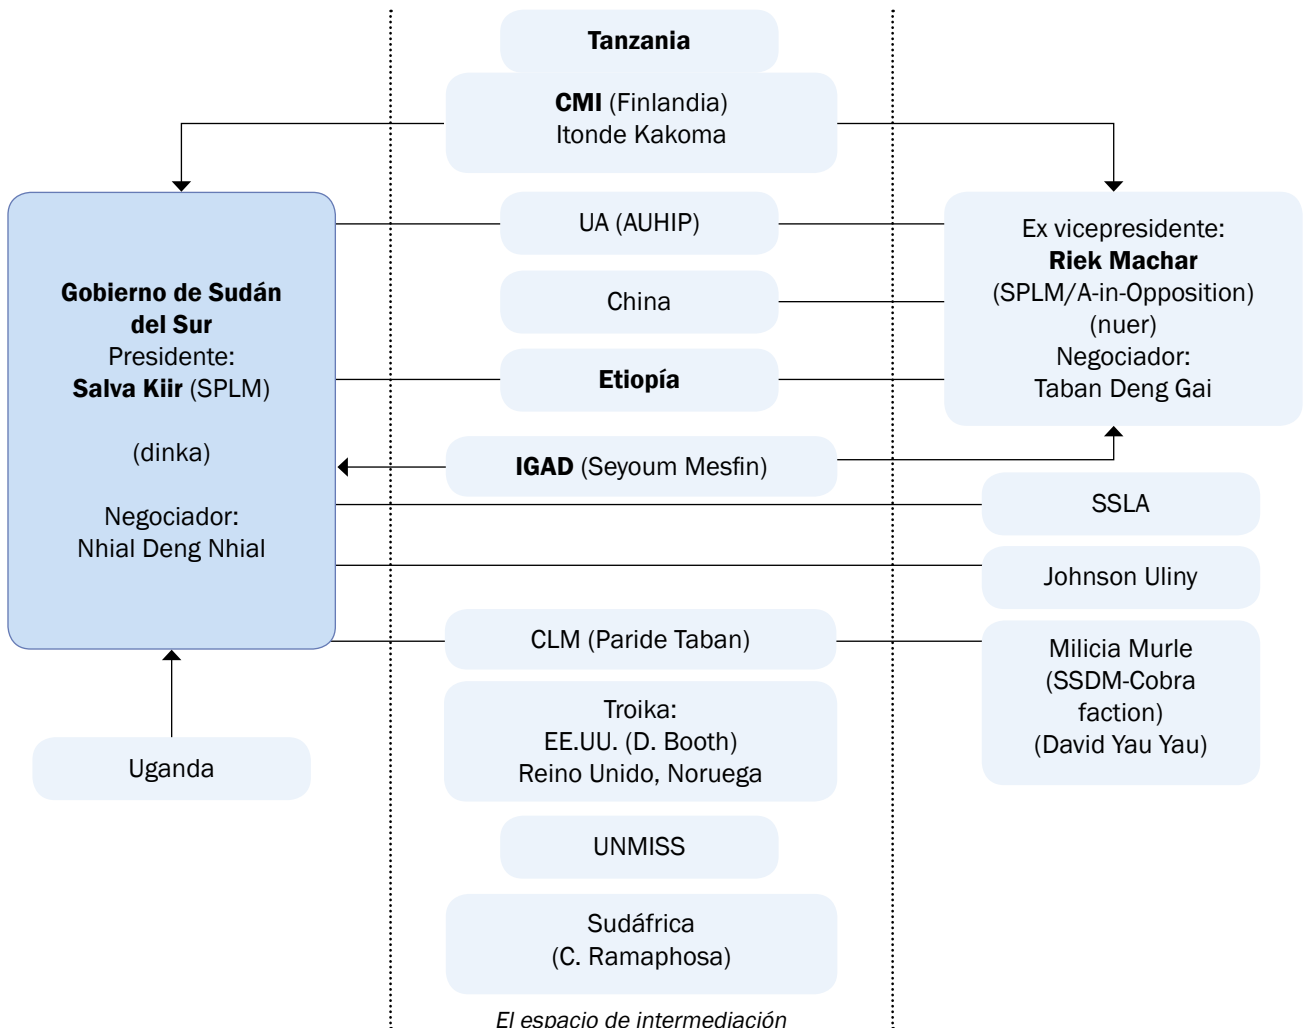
Tanzania

CMI (Finlandia)
Itonde Kakoma

Gobierno de Sudán del Sur
Presidente:
Salva Kiir (SPLM)

(dinka)

Negociador:
Nhial Deng Nhial

UA (AUHIP)

China

Etiopía

IGAD (Seyoum Mesfin)

Ex vicepresidente:
Riek Machar
(SPLM/A-in-Opposition)
(nuer)
Negociador:
Taban Deng Gai

SSLA

Johnson Uliny

CLM (Paride Taban)

Milicia Murle
(SSDM-Cobra faction)
(David Yau Yau)

Troika:
EE.UU. (D. Booth)
Reino Unido, Noruega

Uganda

UNMISS

Sudáfrica
(C. Ramaphosa)

El espacio de intermediación